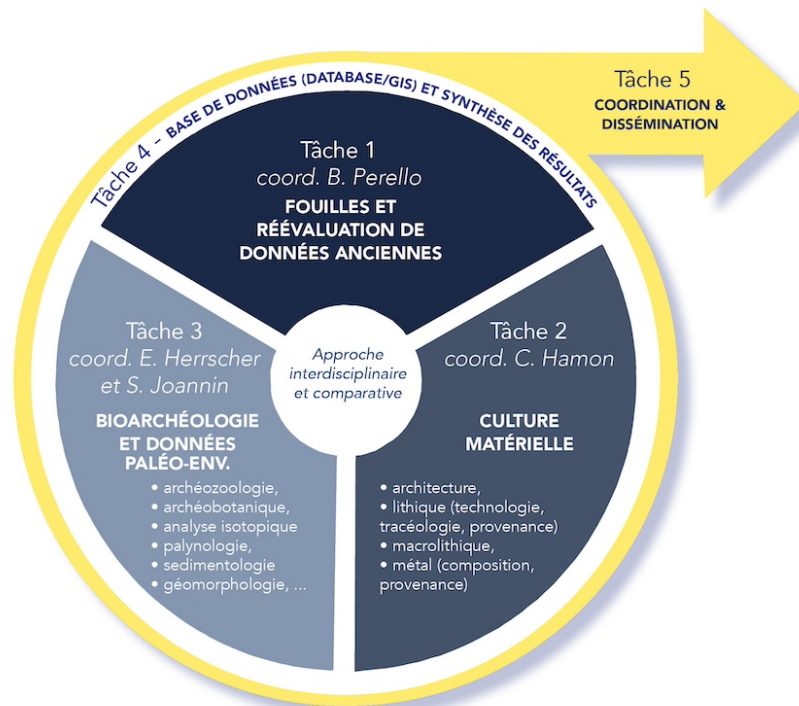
Tâche 4 – BASE DE DONNÉES (DATABASE/GIS) ET SYNTHÈSE DES RÉSULTATS

Tâche 5
COORDINATION & DISSÉMINATION

Tâche 1
coord. B. Perello
FOUILLES ET RÉÉVALUATION DE DONNÉES ANCIENNES

Approche interdisciplinaire et comparative

Tâche 3
coord. E. Herrscher et S. Joannin
BIOARCHÉOLOGIE ET DONNÉES PALÉO-ENV.
• archéozoologie,
• archéobotanique,
• analyse isotopique
• palynologie,
• sedimentologie
• géomorphologie, ...

Tâche 2
coord. C. Hamon
CULTURE MATÉRIELLE
• architecture,
• lithique (technologie, tracéologie, provenance)
• macrolithique,
• métal (composition, provenance)